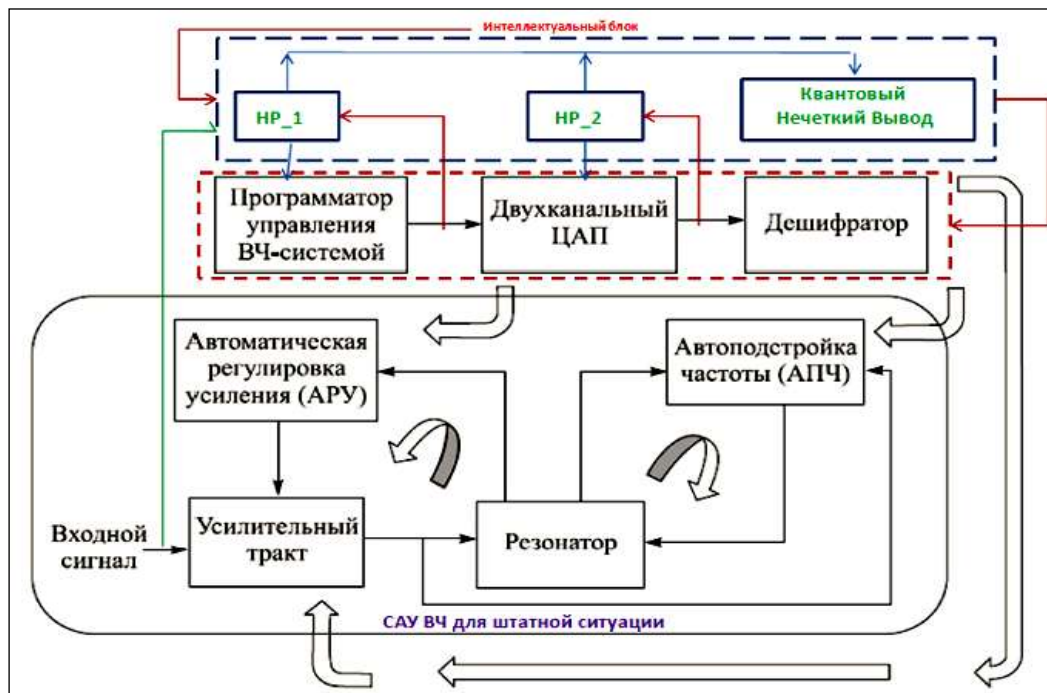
Интеллектуальный блок

НР_1

НР_2

Квантовый Нечеткий Вывод

Программатор управления ВЧ-системой

Двухканальный ЦАП

Дешифратор

Автоматическая регулировка усиления (АРУ)

Автоподстройка частоты (АПЧ)

Входной сигнал

Усилительный тракт

Резонатор

САУ ВЧ для штатной ситуации